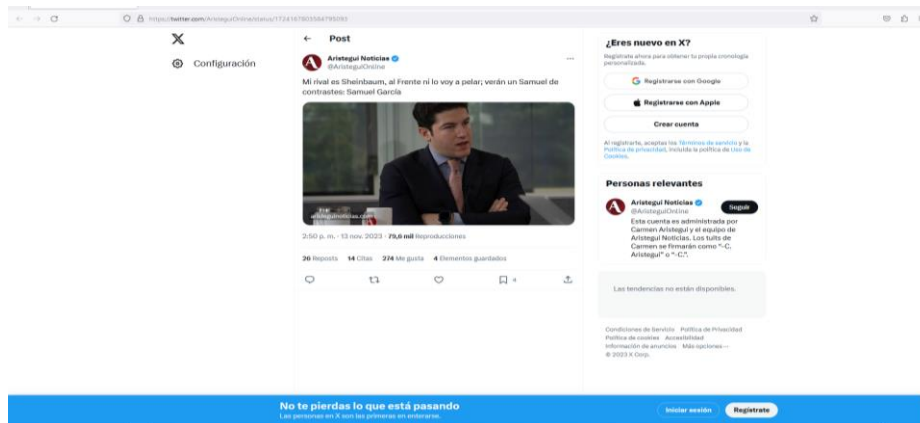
https://twitter.com/AristeguiOnline/status/1724167803584795093

Configuración

Post

Aristegui Noticias
@AristeguiOnline

Mi rival es Sheinbaum, al Frente ni lo voy a pelar; verán un Samuel de contrastes: Samuel García

aristeguinoticias.com

2:50 p. m. · 13 nov. 2023 · 79,6 mil Reproducciones

26 Reposts 14 Citas 274 Me gusta 4 Elementos guardados

¿Eres nuevo en X?
Regístrate ahora para obtener tu propia cronología personalizada.

Registrarse con Google

Registrarse con Apple

Crear cuenta

Al registrarte, aceptas los Términos de servicio y la Política de privacidad, incluida la política de Uso de Cookies.

Personas relevantes

Aristegui Noticias
@AristeguiOnline
Seguir
Esta cuenta es administrada por Carmen Aristegui y el equipo de Aristegui Noticias. Los tuits de Carmen se firmarán como "-C. Aristegui" o "-C.".

Las tendencias no están disponibles.

Condiciones de Servicio Política de Privacidad Política de cookies Accesibilidad Información de anuncios Más opciones ··· © 2023 X Corp.

No te pierdas lo que está pasando
Las personas en X son las primeras en enterarse.

Iniciar sesión

Regístrate